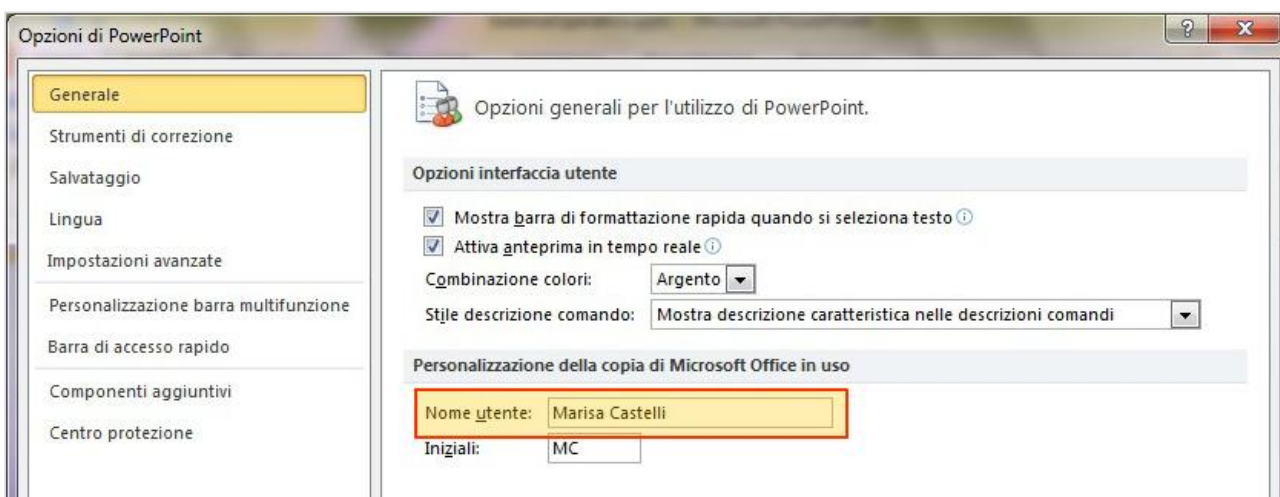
Opzioni di PowerPoint

?

X

Generale

Strumenti di correzione

Salvataggio

Lingua

Impostazioni avanzate

Personalizzazione barra multifunzione

Barra di accesso rapido

Componenti aggiuntivi

Centro protezione

Opzioni generali per l'utilizzo di PowerPoint.

Opzioni interfaccia utente

Mostra barra di formattazione rapida quando si seleziona testo

Attiva anteprima in tempo reale

Combinazione colori: Argento

Stile descrizione comando: Mostra descrizione caratteristica nelle descrizioni comandi

Personalizzazione della copia di Microsoft Office in uso

Nome utente: Marisa Castelli

Iniziali: MC